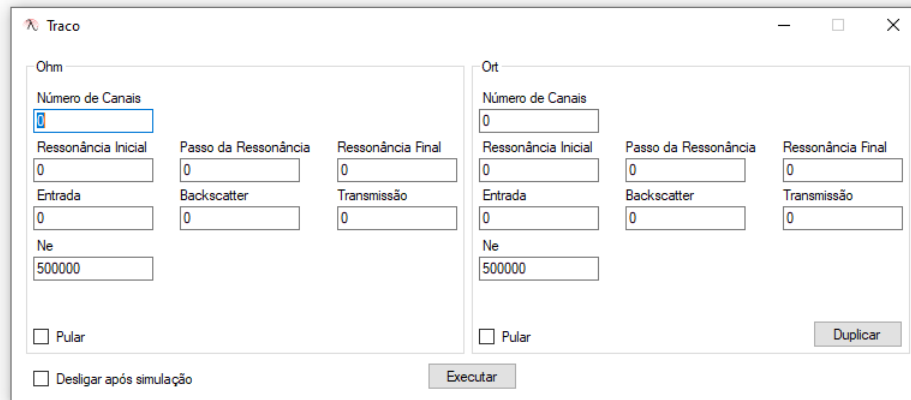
Traco

Ohm

Número de Canais
0

Ressonância Inicial
0

Passo da Ressonância
0

Ressonância Final
0

Entrada
0

Backscatter
0

Transmissão
0

Ne
500000

Pular

Ort

Número de Canais
0

Ressonância Inicial
0

Passo da Ressonância
0

Ressonância Final
0

Entrada
0

Backscatter
0

Transmissão
0

Ne
500000

Pular

Duplicar

Desligar após simulação

Executar